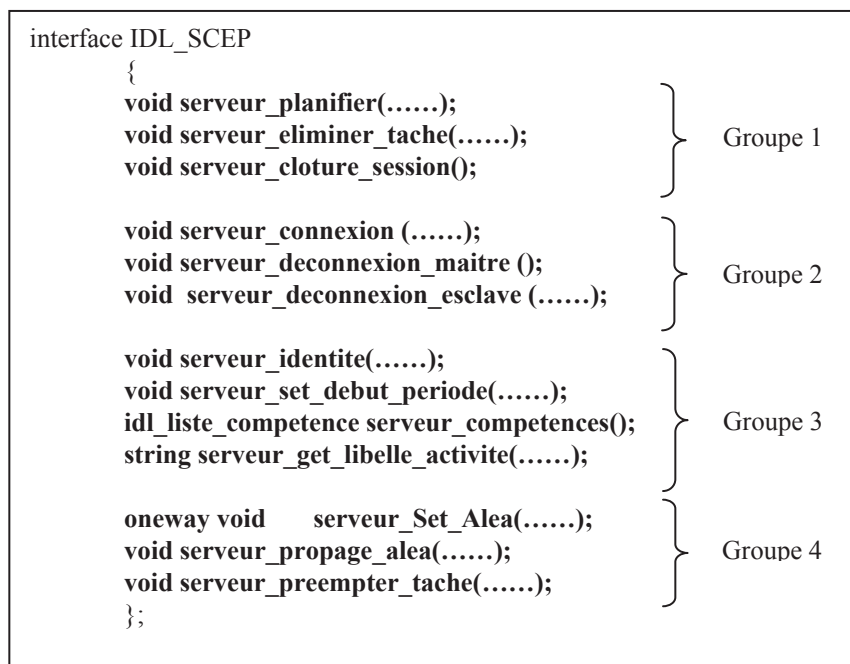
interface IDL_SCEP
{
void serveur_planifier(……);
void serveur_eliminer_tache(……);
void serveur_cloture_session();

Groupe 1

void serveur_connexion (……);
void serveur_deconnexion_maitre ();
void serveur_deconnexion_esclave (……);

Groupe 2

void serveur_identite(……);
void serveur_set_debut_periode(……);
idl_liste_competence serveur_competences();
string serveur_get_libelle_activite(……);

Groupe 3

oneway void serveur_Set_Alea(……);
void serveur_propage_alea(……);
void serveur_preempter_tache(……);
};

Groupe 4